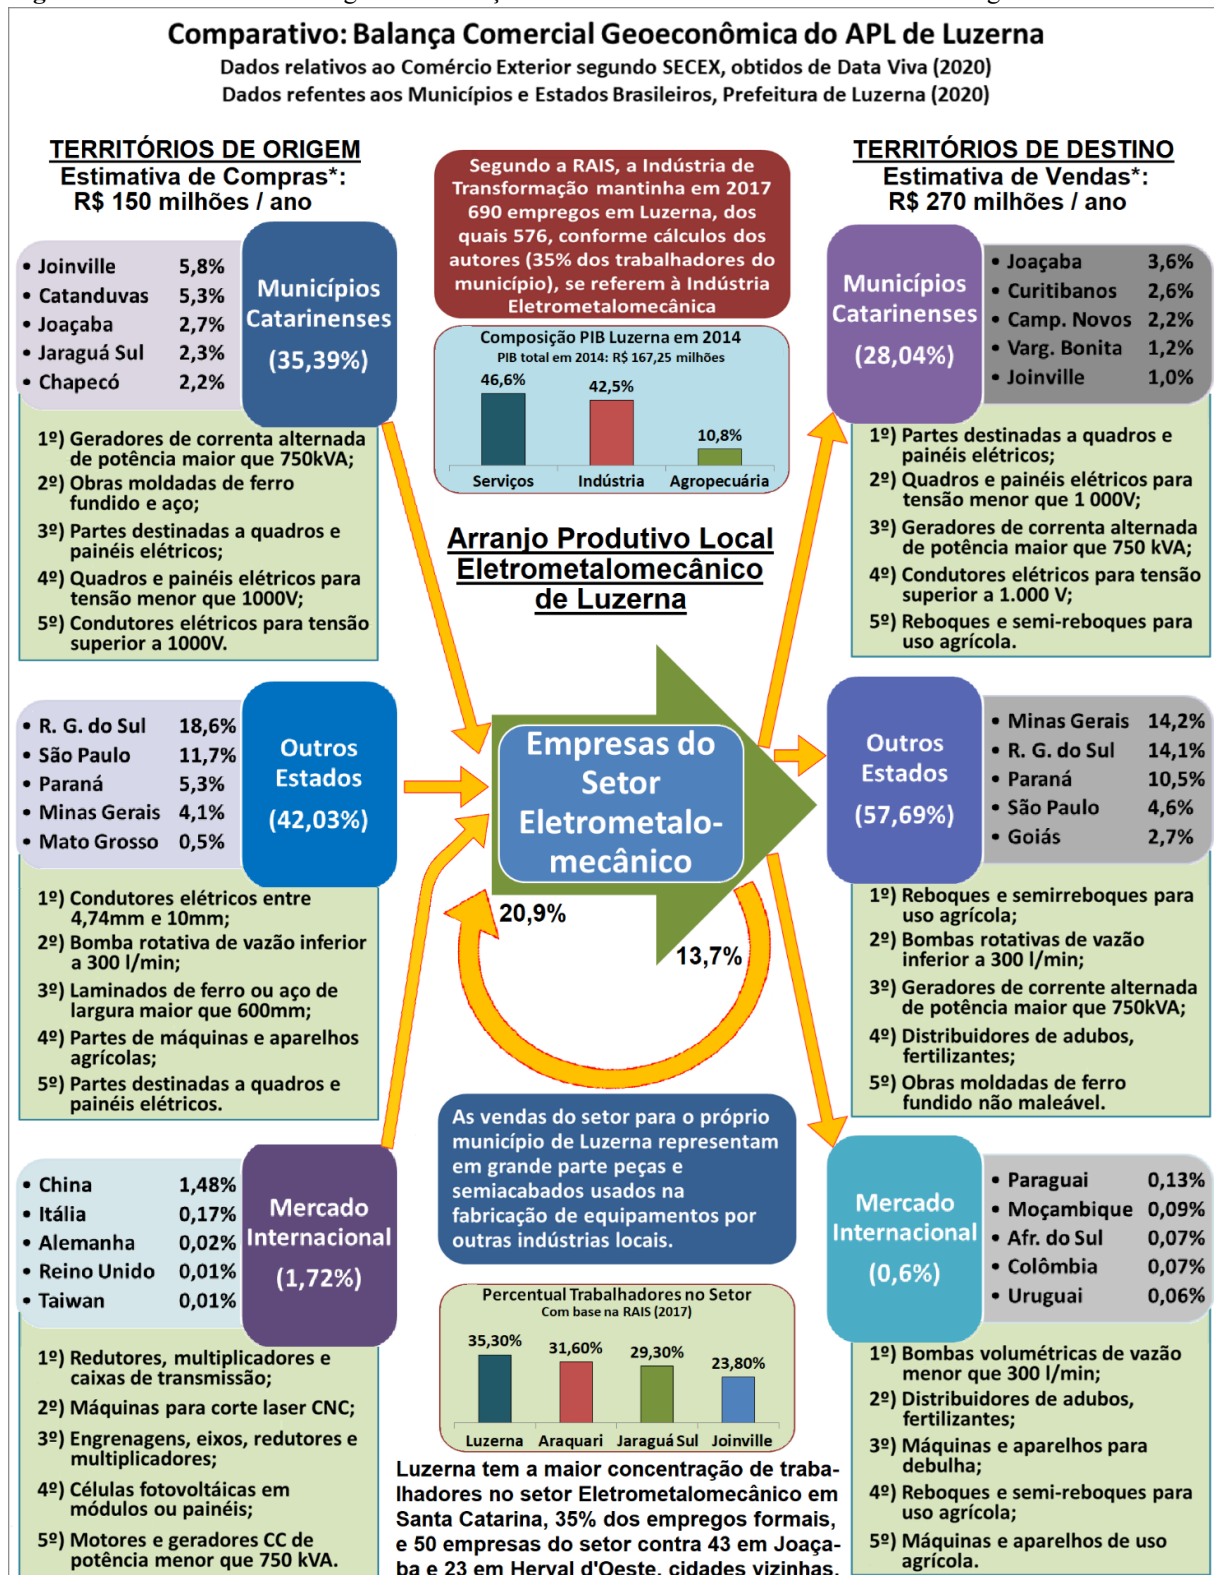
Comparativo: Balança Comercial Geoeconômica do APL de Luzerna
Dados relativos ao Comércio Exterior segundo SECEX, obtidos de Data Viva (2020)
Dados refentes aos Municípios e Estados Brasileiros, Prefeitura de Luzerna (2020)

TERRITÓRIOS DE ORIGEM
Estimativa de Compras*:
R$ 150 milhões / ano

• Joinville 5,8%
• Catanduvas 5,3%
• Joaçaba 2,7%
• Jaraguá Sul 2,3%
• Chapecó 2,2%

Municípios Catarinenses (35,39%)

1º) Geradores de correnta alternada de potência maior que 750kVA;
2º) Obras moldadas de ferro fundido e aço;
3º) Partes destinadas a quadros e painéis elétricos;
4º) Quadros e painéis elétricos para tensão menor que 1000V;
5º) Condutores elétricos para tensão superior a 1000V.

• R. G. do Sul 18,6%
• São Paulo 11,7%
• Paraná 5,3%
• Minas Gerais 4,1%
• Mato Grosso 0,5%

Outros Estados (42,03%)

1º) Condutores elétricos entre 4,74mm e 10mm;
2º) Bomba rotativa de vazão inferior a 300 l/min;
3º) Laminados de ferro ou aço de largura maior que 600mm;
4º) Partes de máquinas e aparelhos agrícolas;
5º) Partes destinadas a quadros e painéis elétricos.

• China 1,48%
• Itália 0,17%
• Alemanha 0,02%
• Reino Unido 0,01%
• Taiwan 0,01%

Mercado Internacional (1,72%)

1º) Redutores, multiplicadores e caixas de transmissão;
2º) Máquinas para corte laser CNC;
3º) Engrenagens, eixos, redutores e multiplicadores;
4º) Células fotovoltáicas em módulos ou painéis;
5º) Motores e geradores CC de potência menor que 750 kVA.

Segundo a RAIS, a Indústria de Transformação mantinha em 2017 690 empregos em Luzerna, dos quais 576, conforme cálculos dos autores (35% dos trabalhadores do município), se referem à Indústria Eletrometalomecânica

Composição PIB Luzerna em 2014
PIB total em 2014: R$ 167,25 milhões
46,6% 42,5% 10,8%
Serviços Indústria Agropecuária

Arranjo Produtivo Local Eletrometalomecânico de Luzerna

Empresas do Setor Eletrometalo-mecânico

20,9%
13,7%

As vendas do setor para o próprio município de Luzerna representam em grande parte peças e semiacabados usados na fabricação de equipamentos por outras indústrias locais.

Percentual Trabalhadores no Setor
Com base na RAIS (2017)
35,30% 31,60% 29,30% 23,80%
Luzerna Araquari Jaraguá Sul Joinville

Luzerna tem a maior concentração de trabalhadores no setor Eletrometalomecânico em Santa Catarina, 35% dos empregos formais, e 50 empresas do setor contra 43 em Joaçaba e 23 em Herval d'Oeste, cidades vizinhas.

TERRITÓRIOS DE DESTINO
Estimativa de Vendas*:
R$ 270 milhões / ano

Municípios Catarinenses (28,04%)

• Joaçaba 3,6%
• Curitibanos 2,6%
• Camp. Novos 2,2%
• Varg. Bonita 1,2%
• Joinville 1,0%

1º) Partes destinadas a quadros e painéis elétricos;
2º) Quadros e painéis elétricos para tensão menor que 1 000V;
3º) Geradores de correnta alternada de potência maior que 750 kVA;
4º) Condutores elétricos para tensão superior a 1.000 V;
5º) Reboques e semi-reboques para uso agrícola.

Outros Estados (57,69%)

• Minas Gerais 14,2%
• R. G. do Sul 14,1%
• Paraná 10,5%
• São Paulo 4,6%
• Goiás 2,7%

1º) Reboques e semirreboques para uso agrícola;
2º) Bombas rotativas de vazão inferior a 300 l/min;
3º) Geradores de corrente alternada de potência maior que 750kVA;
4º) Distribuidores de adubos, fertilizantes;
5º) Obras moldadas de ferro fundido não maleável.

Mercado Internacional (0,6%)

• Paraguai 0,13%
• Moçambique 0,09%
• Afr. do Sul 0,07%
• Colômbia 0,07%
• Uruguai 0,06%

1º) Bombas volumétricas de vazão menor que 300 l/min;
2º) Distribuidores de adubos, fertilizantes;
3º) Máquinas e aparelhos para debulha;
4º) Reboques e semi-reboques para uso agrícola;
5º) Máquinas e aparelhos de uso agrícola.